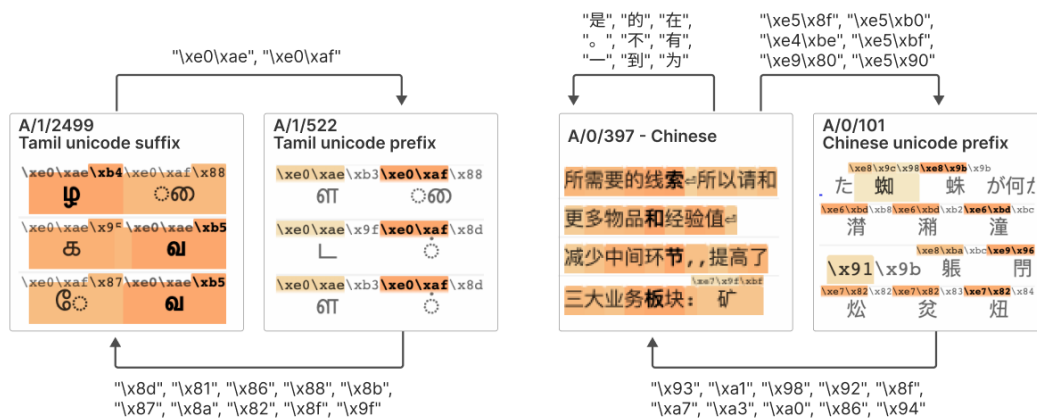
"\xe0\xae", "\xe0\xaf"

A/1/2499
Tamil unicode suffix

\xe0\xae\xb4 \xe0\xaf\x88
ழ ை
\xe0\xae\x9c \xe0\xae\xb5
க வ
\xe0\xaf\x87 \xe0\xae\xb5
ே வ

A/1/522
Tamil unicode prefix

\xe0\xae\xb3 \xe0\xaf\x88
ள ை
\xe0\xae\x9f \xe0\xaf\x8d
ட ்
\xe0\xae\xb3 \xe0\xaf\x8d
ள ்

"\x8d", "\x81", "\x86", "\x88", "\x8b", "\x87", "\x8a", "\x82", "\x8f", "\x9f"

"是", "的", "在", "。", "不", "有", "一", "到", "为"

"\xe5\x8f", "\xe5\xb0", "\xe4\xbe", "\xe5\xbf", "\xe9\x80", "\xe5\x90"

A/0/397 - Chinese

所需要的线索⏎所以请和
更多物品和经验值⏎
减少中间环节，，提高了
三大业务板块： 矿

A/0/101
Chinese unicode prefix

\xe8\x9c\x98 \xe8\x9b \x9b
た 蜘 蛛 が何た
\xe6\xbd \xb8 \xe6\xbd \xb2 \xe6\xbd \xbc
潸 潲 潼
\xe8\xba \xbc \xe9\x96
\x91 \x9b 躼 閖
\xe7\x82 \x82 \xe7\x82 \x83 \xe7\x82 \x84
炂 炃 炄

"\x93", "\xa1", "\x98", "\x92", "\x8f", "\xa7", "\xa3", "\xa0", "\x86", "\x94"